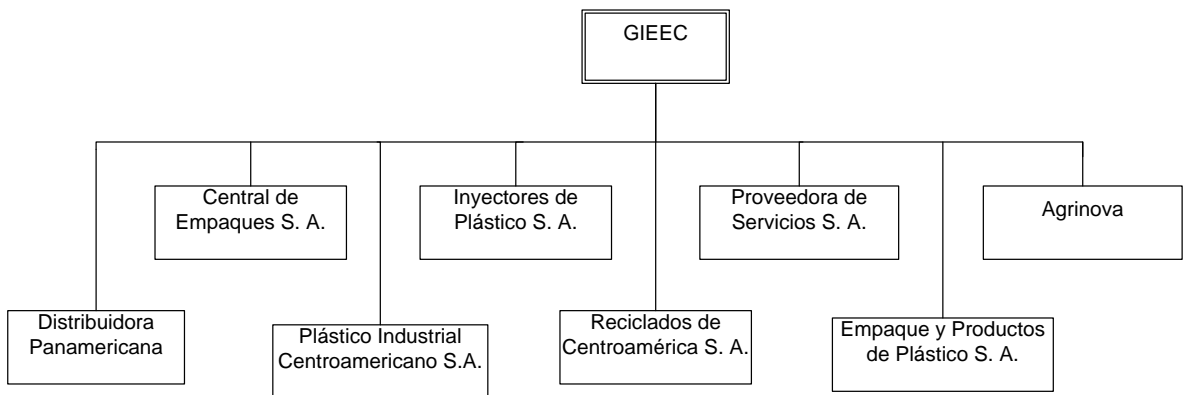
GIEEC

Central de Empaques S. A.

Inyectores de Plástico S. A.

Proveedora de Servicios S. A.

Agrinova

Distribuidora Panamericana

Plástico Industrial Centroamericano S.A.

Reciclados de Centroamérica S. A.

Empaque y Productos de Plástico S. A.